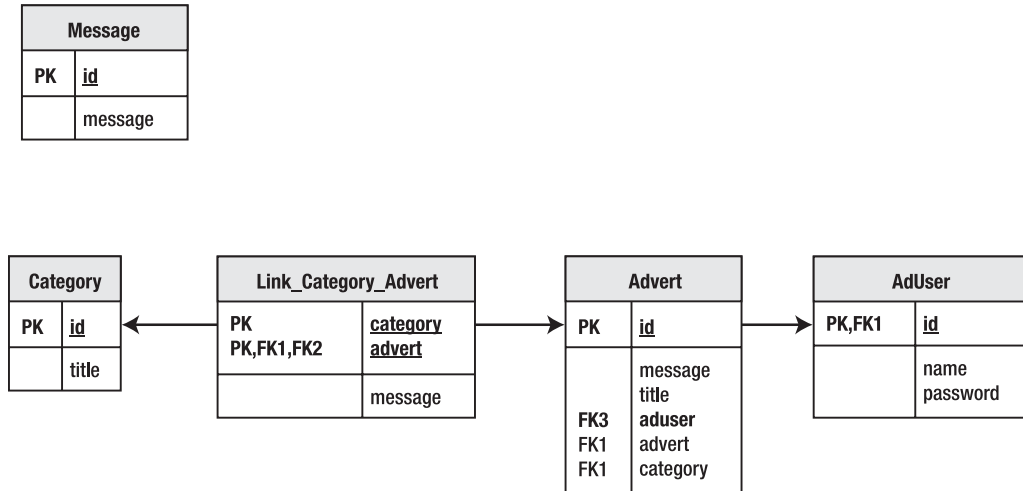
| Message | |
|---|---|
| PK | id |
| | message |

| Category | |
|---|---|
| PK | id |
| | title |

| Link_Category_Advert | |
|---|---|
| PK<br>PK,FK1,FK2 | category<br>advert |
| | message |

| Advert | |
|---|---|
| PK | id |
| <br><br>FK3<br>FK1<br>FK1 | message<br>title<br>aduser<br>advert<br>category |

| AdUser | |
|---|---|
| PK,FK1 | id |
| | name<br>password |